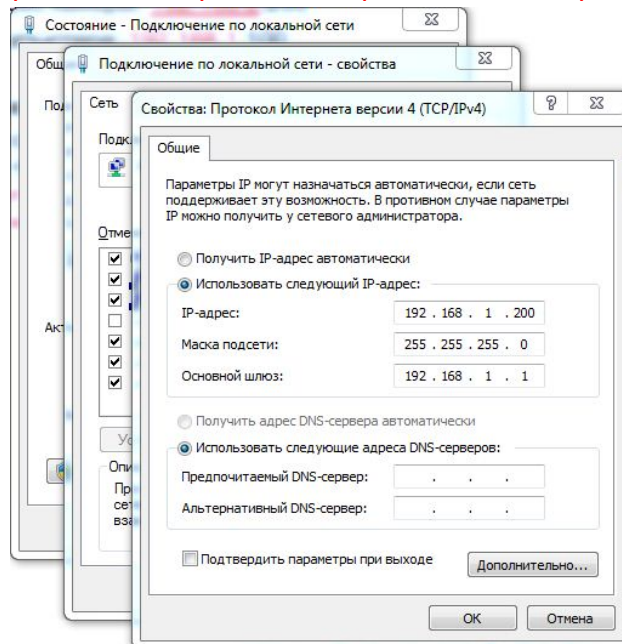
Состояние - Подключение по локальной сети

Общ

Под

Акт

Подключение по локальной сети - свойства

Сеть

Подкл

Отме

Ус

Опи

Пр
сет
вза

Свойства: Протокол Интернета версии 4 (TCP/IPv4)

Общие

Параметры IP могут назначаться автоматически, если сеть поддерживает эту возможность. В противном случае параметры IP можно получить у сетевого администратора.

Получить IP-адрес автоматически

Использовать следующий IP-адрес:

IP-адрес: 192 . 168 . 1 . 200

Маска подсети: 255 . 255 . 255 . 0

Основной шлюз: 192 . 168 . 1 . 1

Получить адрес DNS-сервера автоматически

Использовать следующие адреса DNS-серверов:

Предпочитаемый DNS-сервер: . . .

Альтернативный DNS-сервер: . . .

Подтвердить параметры при выходе

Дополнительно...

OK

Отмена